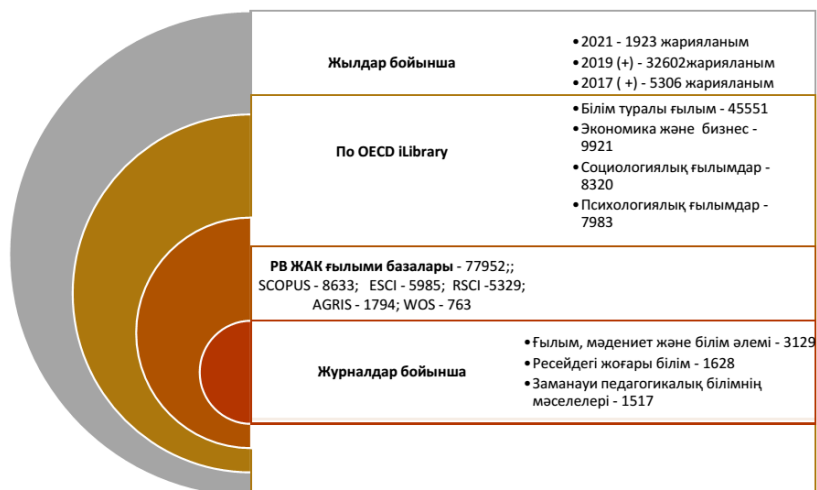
Жылдар бойынша

• 2021 - 1923 жарияланым
• 2019 (+) - 32602жарияланым
• 2017 ( +) - 5306 жарияланым

По OECD iLibrary

• Білім туралы ғылым - 45551
• Экономика және бизнес - 9921
• Социологиялық ғылымдар - 8320
• Психологиялық ғылымдар - 7983

РВ ЖАК ғылыми базалары - 77952;; SCOPUS - 8633; ESCI - 5985; RSCI -5329; AGRIS - 1794; WOS - 763

Журналдар бойынша

• Ғылым, мәдениет және білім әлемі - 3129
• Ресейдегі жоғары білім - 1628
• Заманауи педагогикалық білімнің мәселелері - 1517